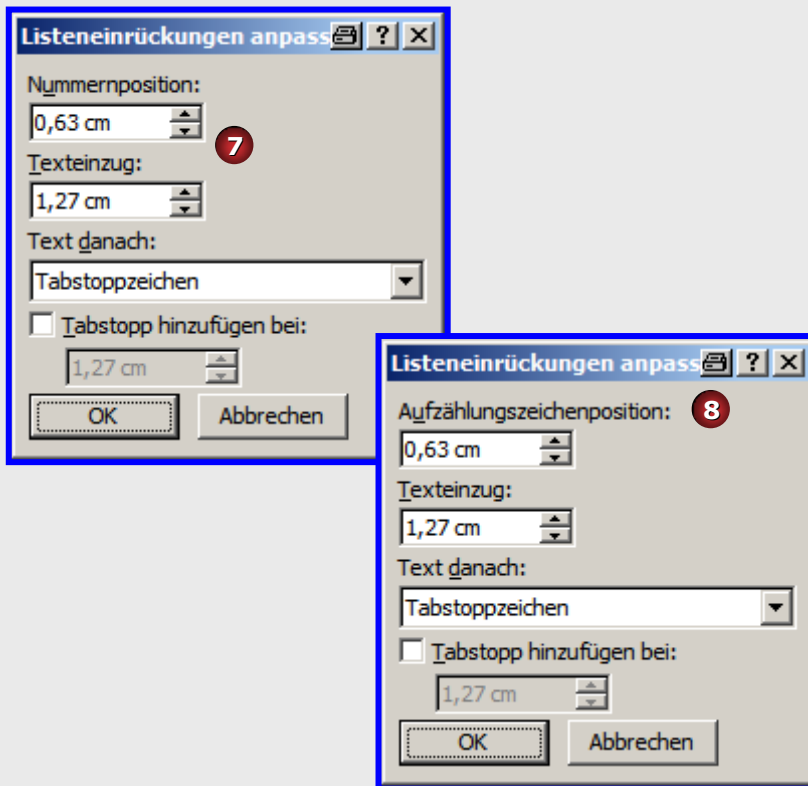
Listeneinrückungen anpass ? X

Nummernposition:

0,63 cm

7

Texteinzug:

1,27 cm

Text danach:

Tabstoppzeichen

Tabstopp hinzufügen bei:

1,27 cm

OK

Abbrechen

Listeneinrückungen anpass ? X

Aufzählungszeichenposition:

8

0,63 cm

Texteinzug:

1,27 cm

Text danach:

Tabstoppzeichen

Tabstopp hinzufügen bei:

1,27 cm

OK

Abbrechen